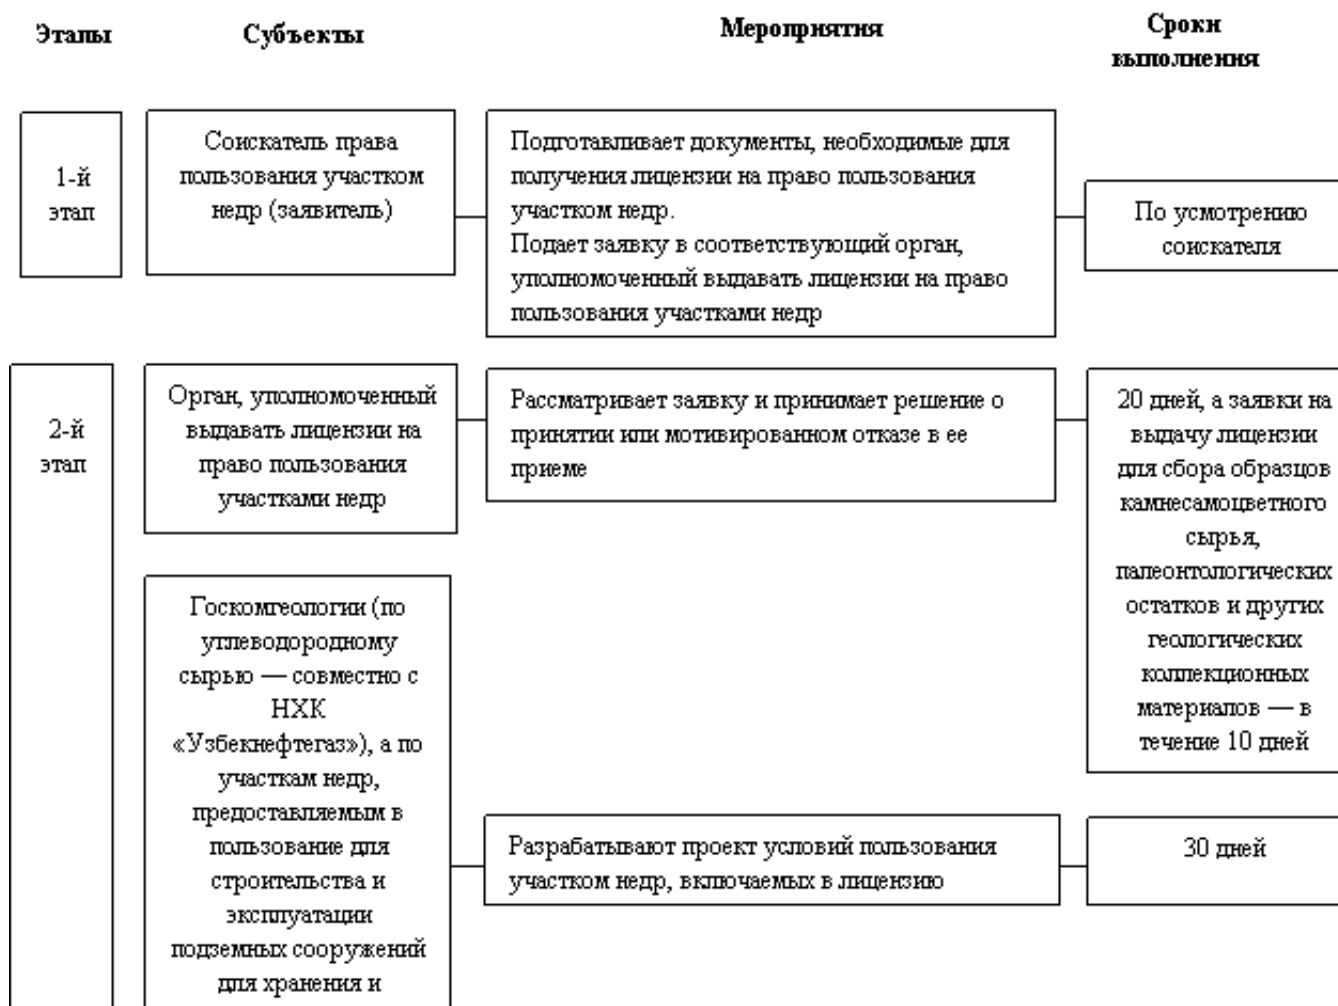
Этапы

Субъекты

Мероприятия

Сроки выполнения

1-й этап

Соискатель права пользования участком недр (заявитель)

Подготавливает документы, необходимые для получения лицензии на право пользования участком недр.
Подает заявку в соответствующий орган, уполномоченный выдавать лицензии на право пользования участками недр

По усмотрению соискателя

2-й этап

Орган, уполномоченный выдавать лицензии на право пользования участками недр

Рассматривает заявку и принимает решение о принятии или мотивированном отказе в ее приеме

20 дней, а заявки на выдачу лицензии для сбора образцов камнесамоцветного сырья, палеонтологических остатков и других геологических коллекционных материалов — в течение 10 дней

Госкомгеологии (по углеводородному сырью — совместно с НХК «Узбекнефтегаз»), а по участкам недр, предоставляемым в пользование для строительства и эксплуатации подземных сооружений для хранения и

Разрабатывают проект условий пользования участком недр, включаемых в лицензию

30 дней